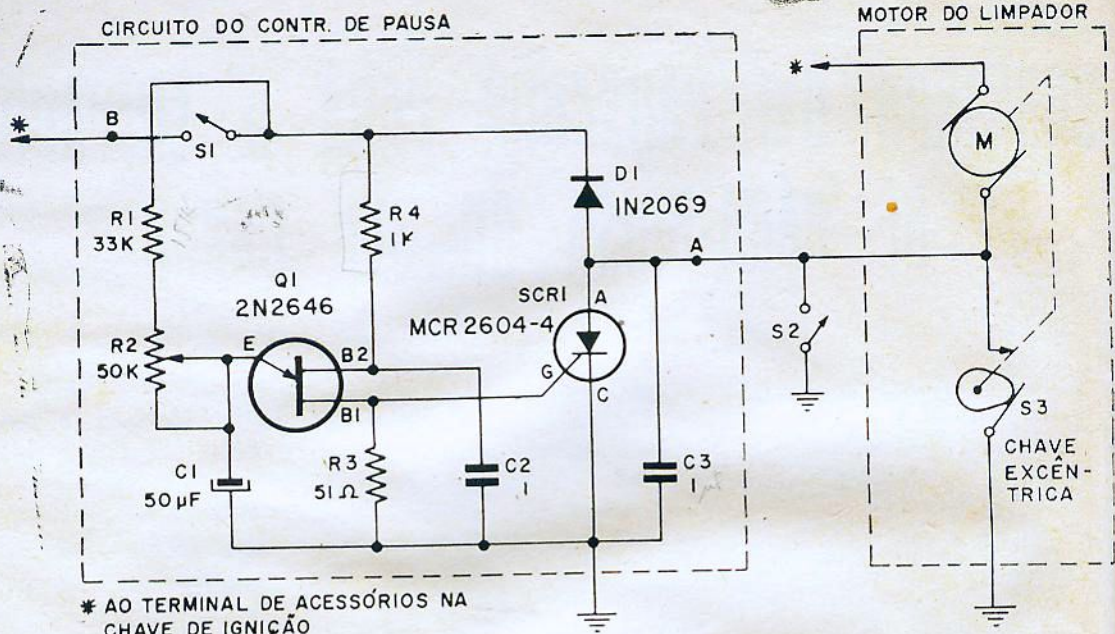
CIRCUITO DO CONTR. DE PAUSA

MOTOR DO LIMPADOR

*

B

S1

D1
IN2069

R1
33K

R4
1K

A

Q1
2N2646

SCR1

A

MCR 2604-4

M

S2

R2
50K

E

B2

G

C

B1

S3

CHAVE EXCÊNTRICA

C1
50 μF

R3
51 Ω

C2
1

C3
1

* AO TERMINAL DE ACESSÓRIOS NA CHAVE DE IGNIÇÃO